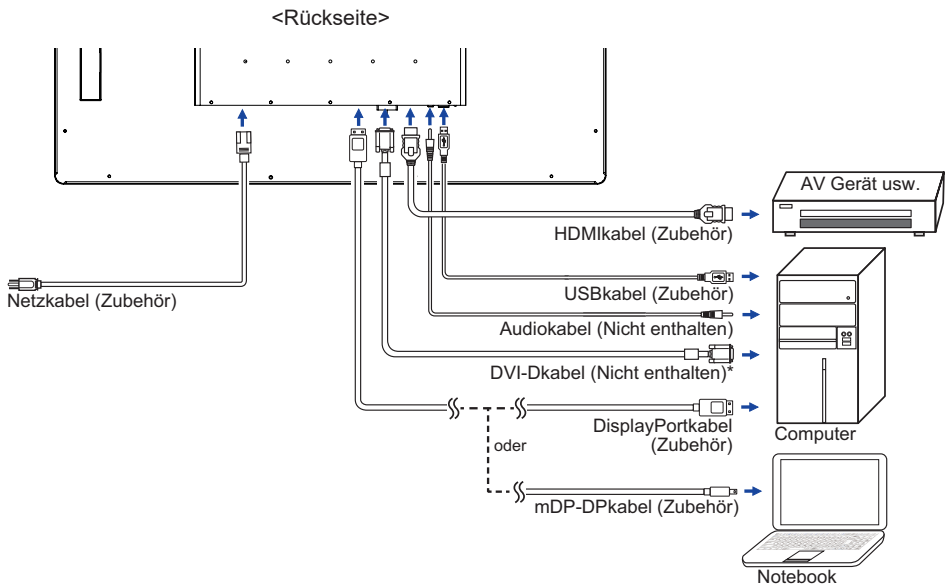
<Rückseite>

AV Gerät usw.

HDMIkabel (Zubehör)

Netzkabel (Zubehör)

USBkabel (Zubehör)

Audiokabel (Nicht enthalten)

DVI-Dkabel (Nicht enthalten)*

DisplayPortkabel (Zubehör)

Computer

oder

mDP-DPkabel (Zubehör)

Notebook